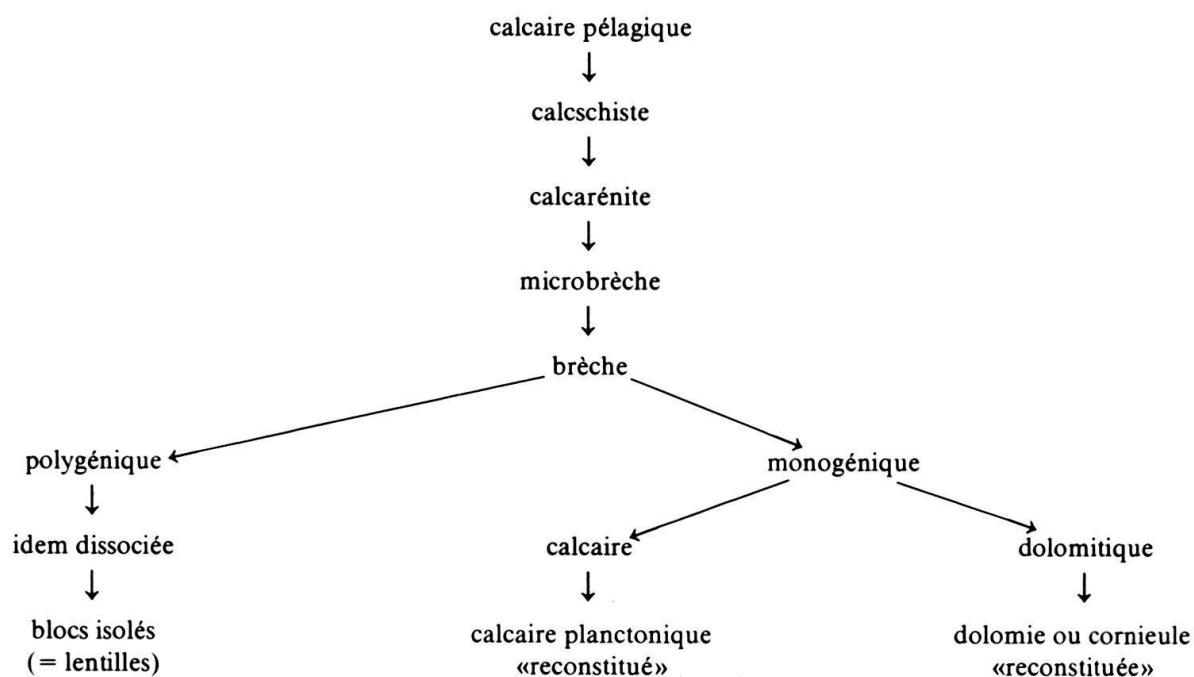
calcaire pélagique
↓
calcschiste
↓
calcarénite
↓
microbrèche
↓
brèche

polygénique
↓
idem dissociée
↓
blocs isolés
(= lentilles)

monogénique

calcaire
↓
calcaire planctonique
«reconstitué»

dolomitique
↓
dolomie ou cornieule
«reconstituée»